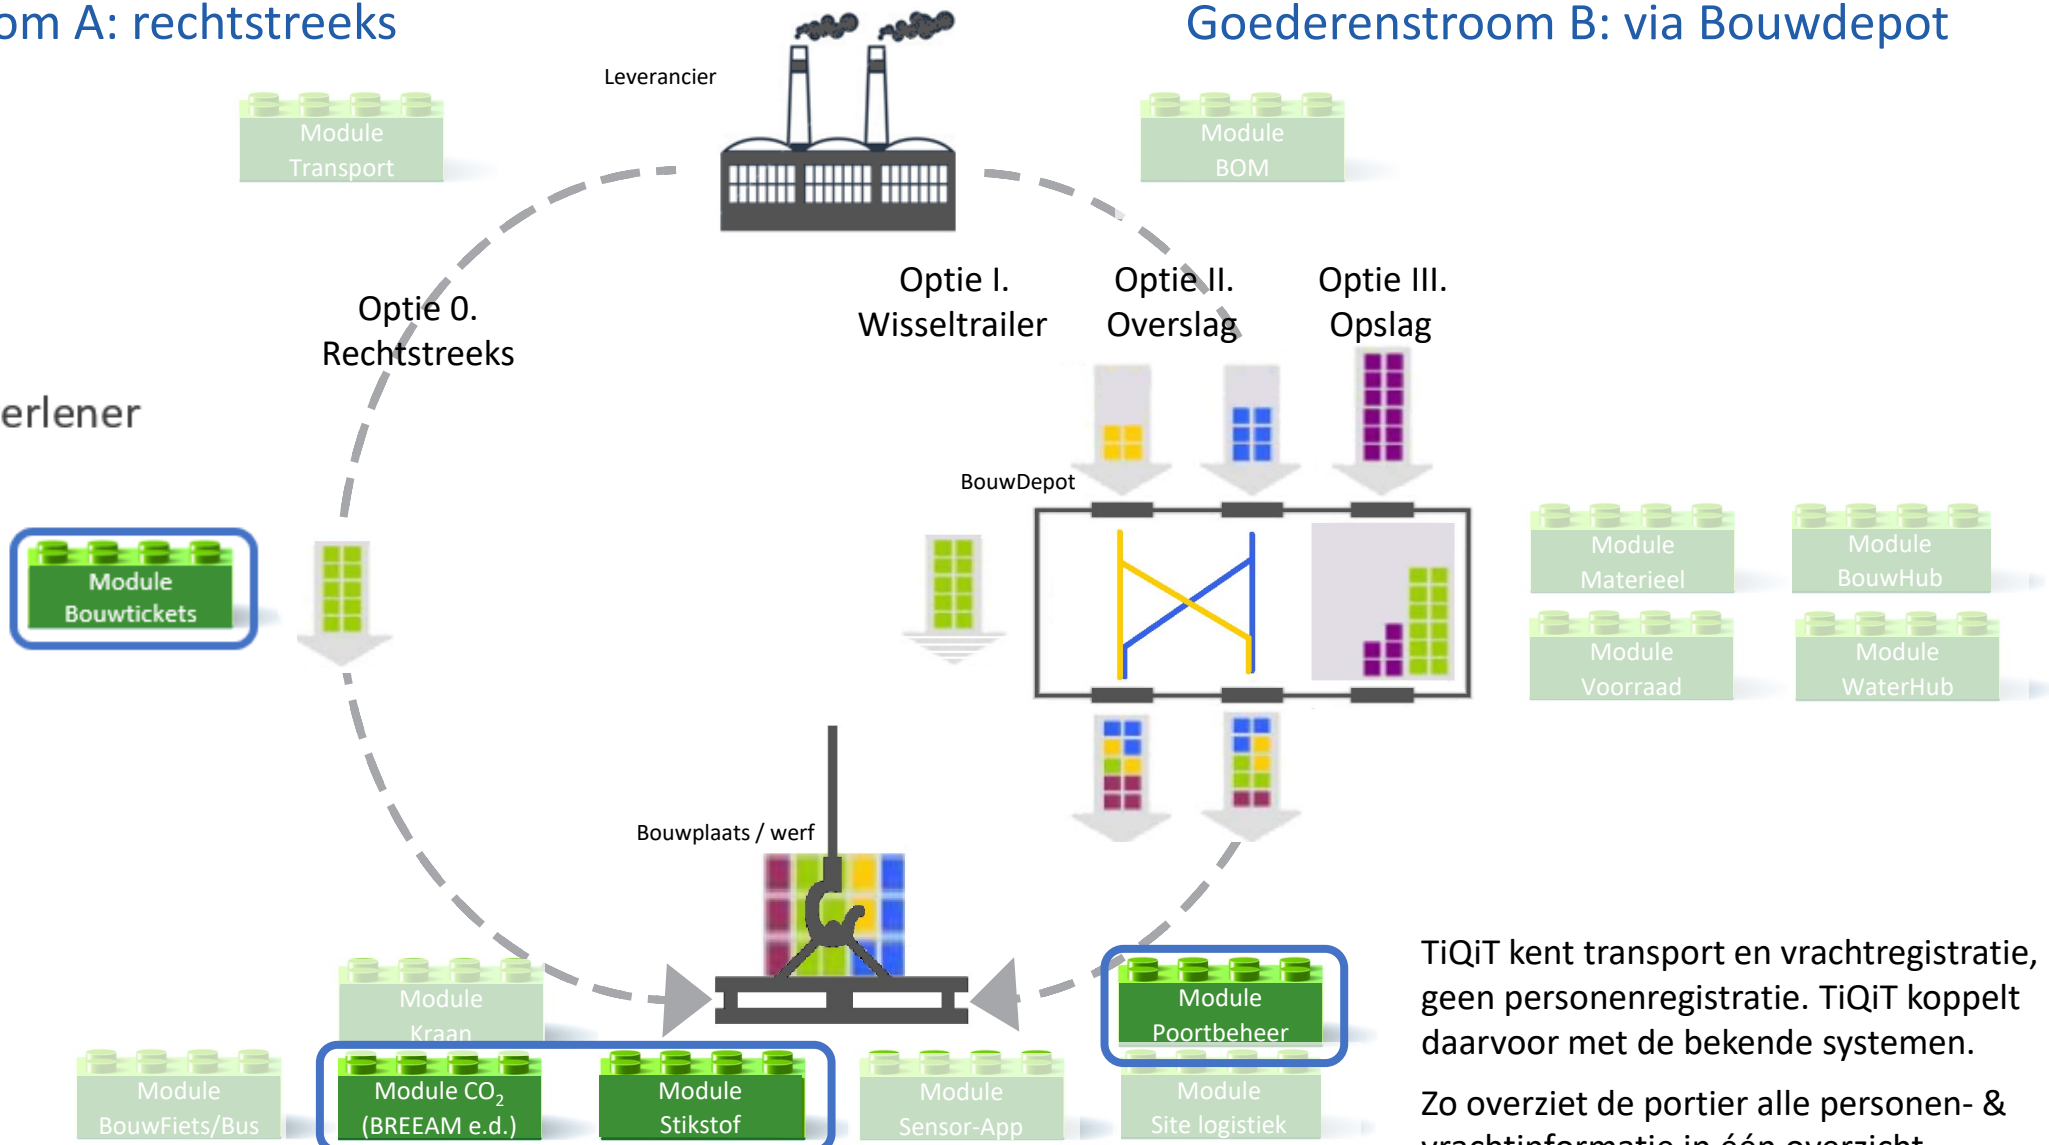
om A: rechtstreeks

Goederenstroom B: via Bouwdepot

Leverancier

Module Transport

Module BOM

Optie 0. Rechtstreeks

Optie I. Wisseltrailer

Optie II. Overslag

Optie III. Opslag

erlener

BouwDepot

Module Bouwtickets

Module Materieel

Module BouwHub

Module Voorraad

Module WaterHub

Bouwplaats / werf

Module Kraan

Module Poortbeheer

Module BouwFiets/Bus

Module $CO_2$ (BREEAM e.d.)

Module Stikstof

Module Sensor-App

Module Site logistiek

TiQiT kent transport en vrachtregistratie, geen personenregistratie. TiQiT koppelt daarvoor met de bekende systemen.

Zo overziet de portier alle personen- & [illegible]